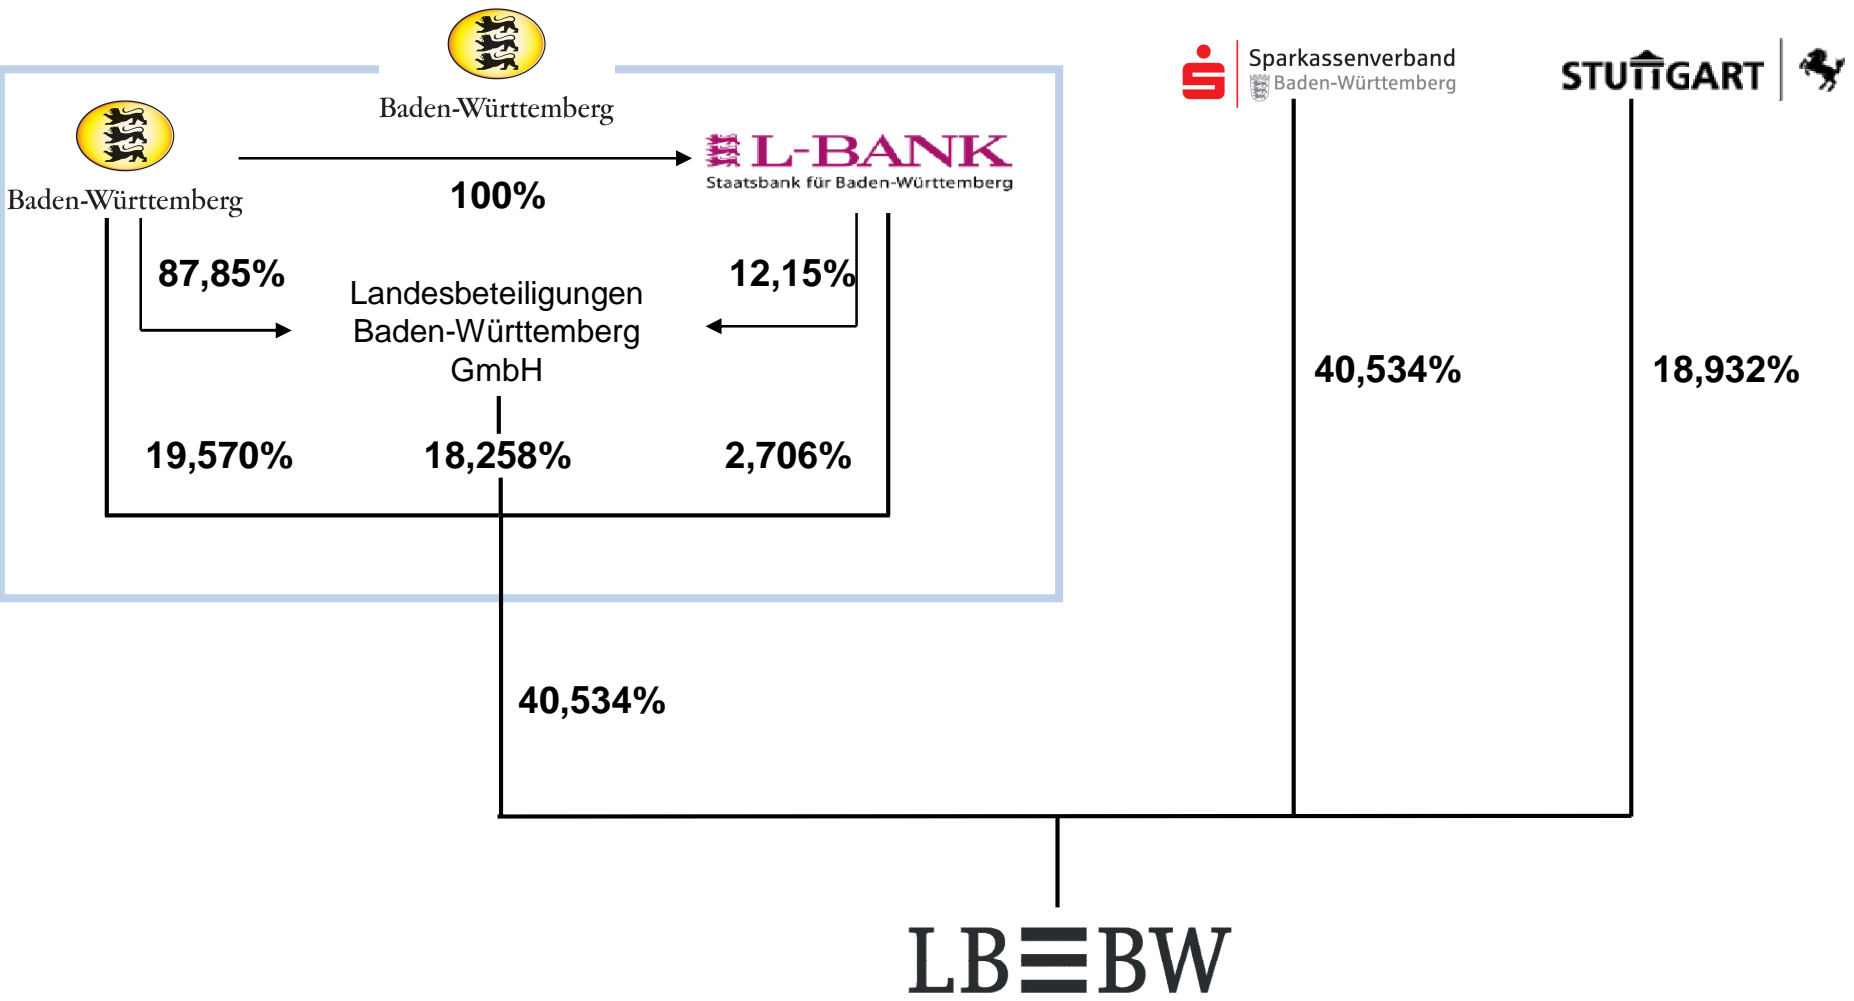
Baden-Württemberg

Sparkassenverband Baden-Württemberg

STUTTGART

Baden-Württemberg

100%

L-BANK
Staatsbank für Baden-Württemberg

87,85%

Landesbeteiligungen Baden-Württemberg GmbH

12,15%

40,534%

18,932%

19,570%

18,258%

2,706%

40,534%

LBBW